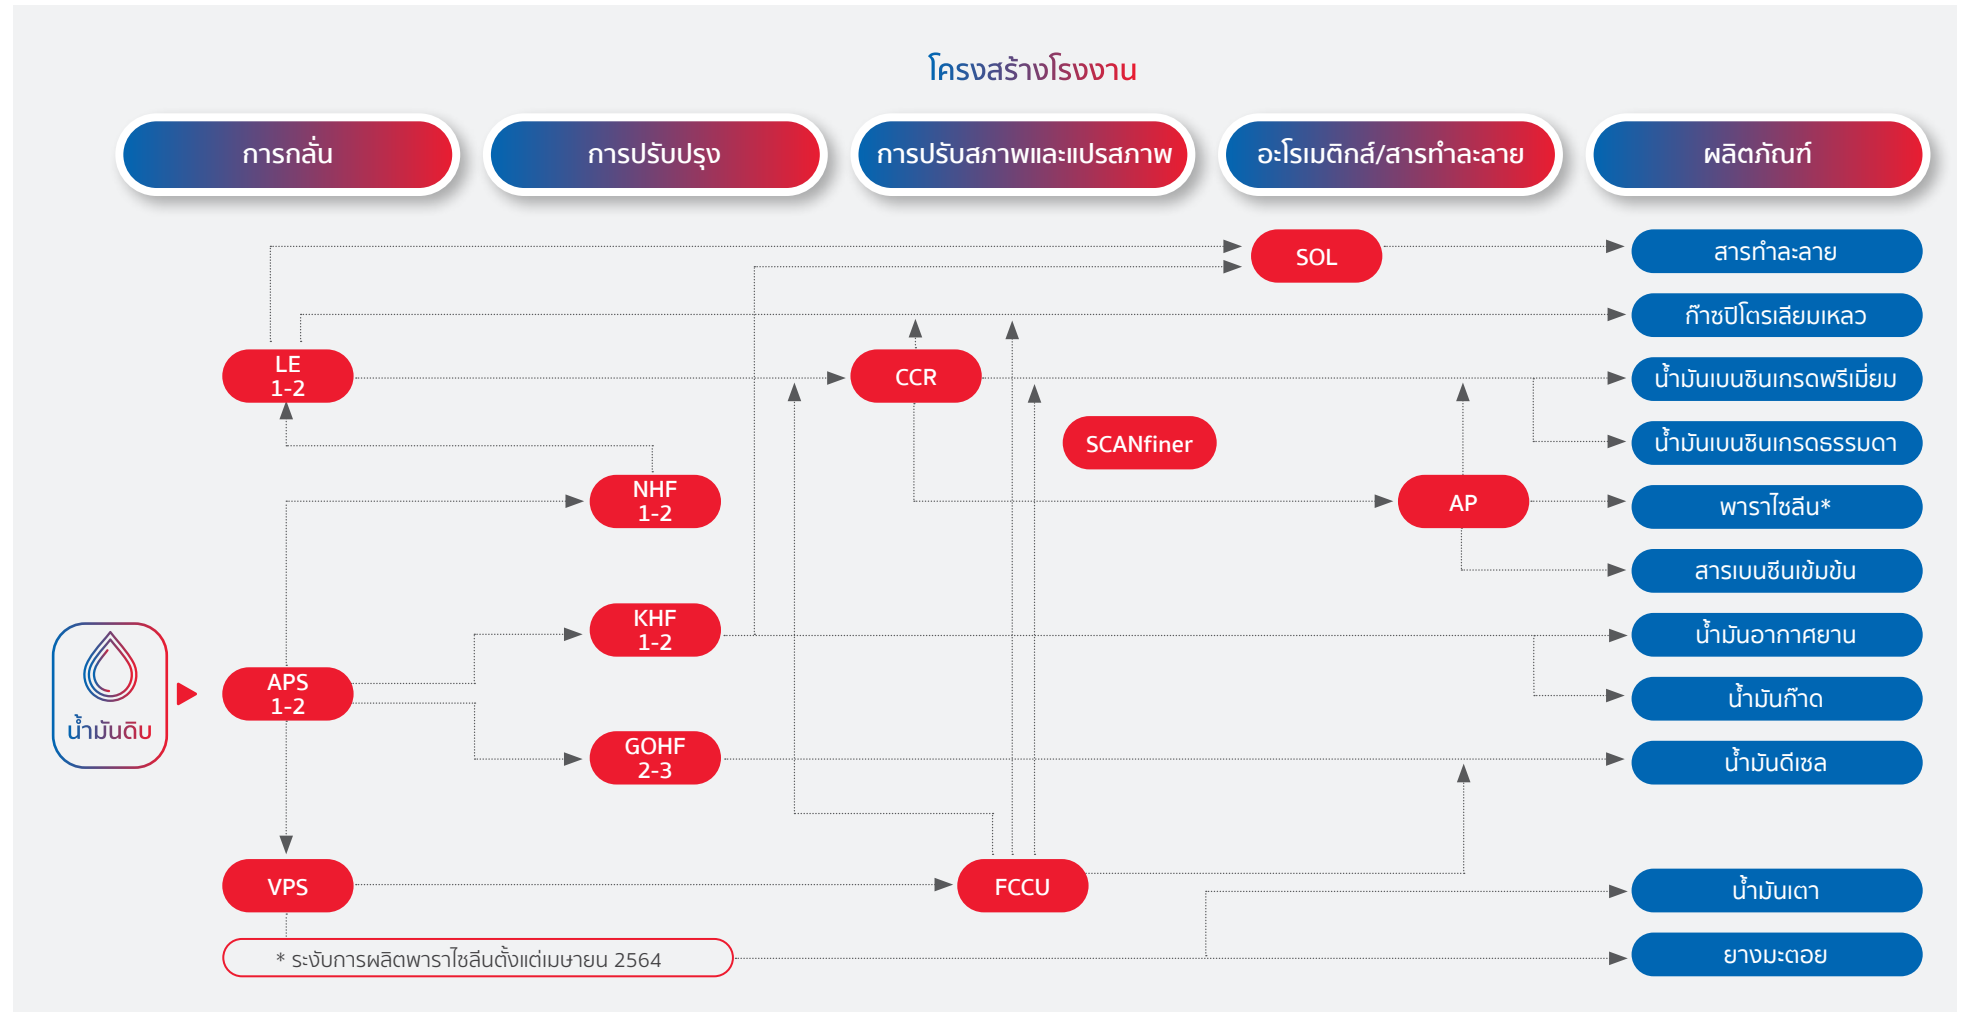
โครงสร้างโรงงาน

การกลั่น

การปรับปรุง

การปรับสภาพและแปรสภาพ

อะโรเมติกส์/สารทำละลาย

ผลิตภัณฑ์

SOL

สารทำละลาย

ก๊าซปิโตรเลียมเหลว

LE 1-2

CCR

น้ำมันเบนซินเกรดพรีเมี่ยม

SCANfiner

น้ำมันเบนซินเกรดธรรมดา

NHF 1-2

AP

พาราไซลีน*

สารเบนซีนเข้มข้น

KHF 1-2

น้ำมันอากาศยาน

น้ำมันดิบ

APS 1-2

น้ำมันก๊าด

GOHF 2-3

น้ำมันดีเซล

VPS

FCCU

น้ำมันเตา

* ระงับการผลิตพาราไซลีนตั้งแต่เมษายน 2564

ยางมะตอย